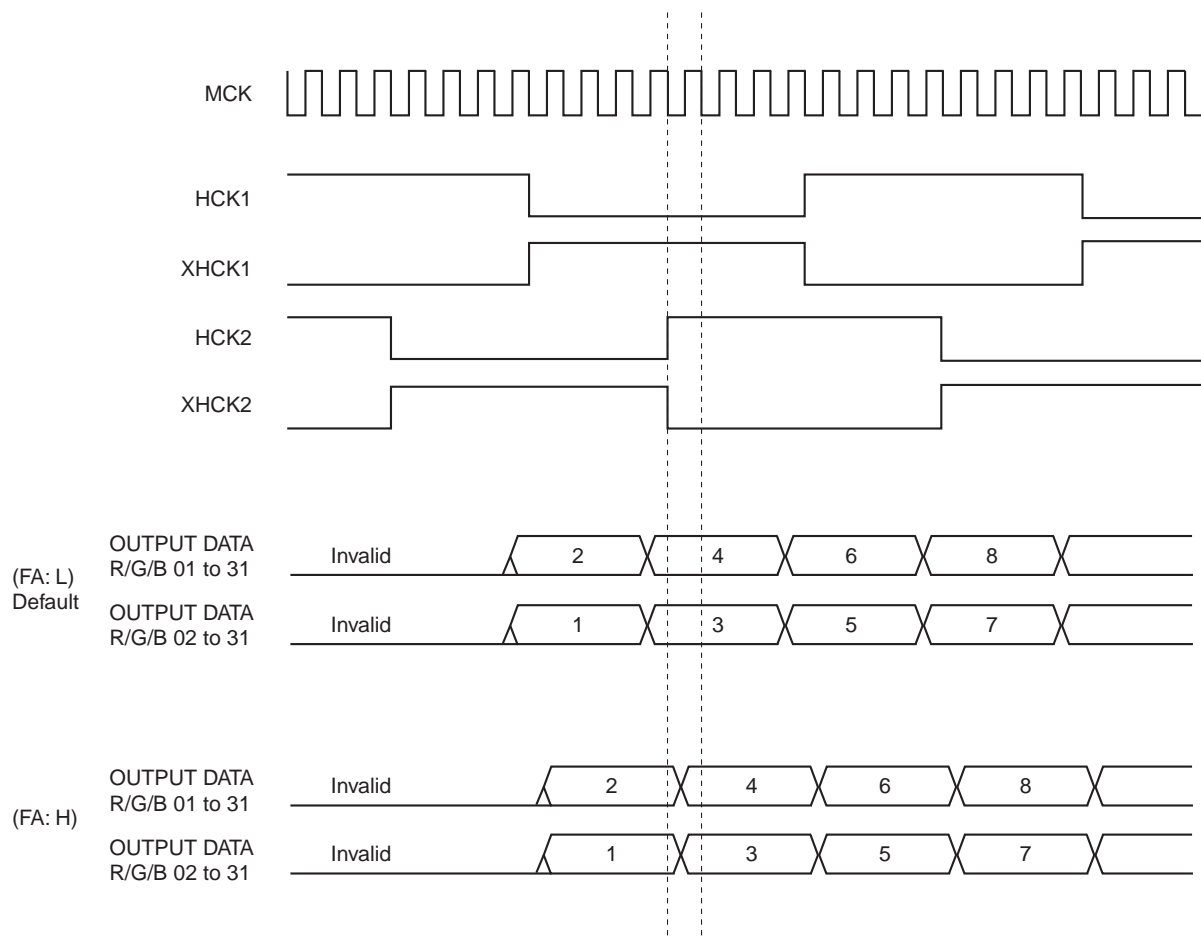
MCK

HCK1

XHCK1

HCK2

XHCK2

(FA: L) Default

OUTPUT DATA R/G/B 01 to 31

Invalid 2 4 6 8

OUTPUT DATA R/G/B 02 to 31

Invalid 1 3 5 7

(FA: H)

OUTPUT DATA R/G/B 01 to 31

Invalid 2 4 6 8

OUTPUT DATA R/G/B 02 to 31

Invalid 1 3 5 7